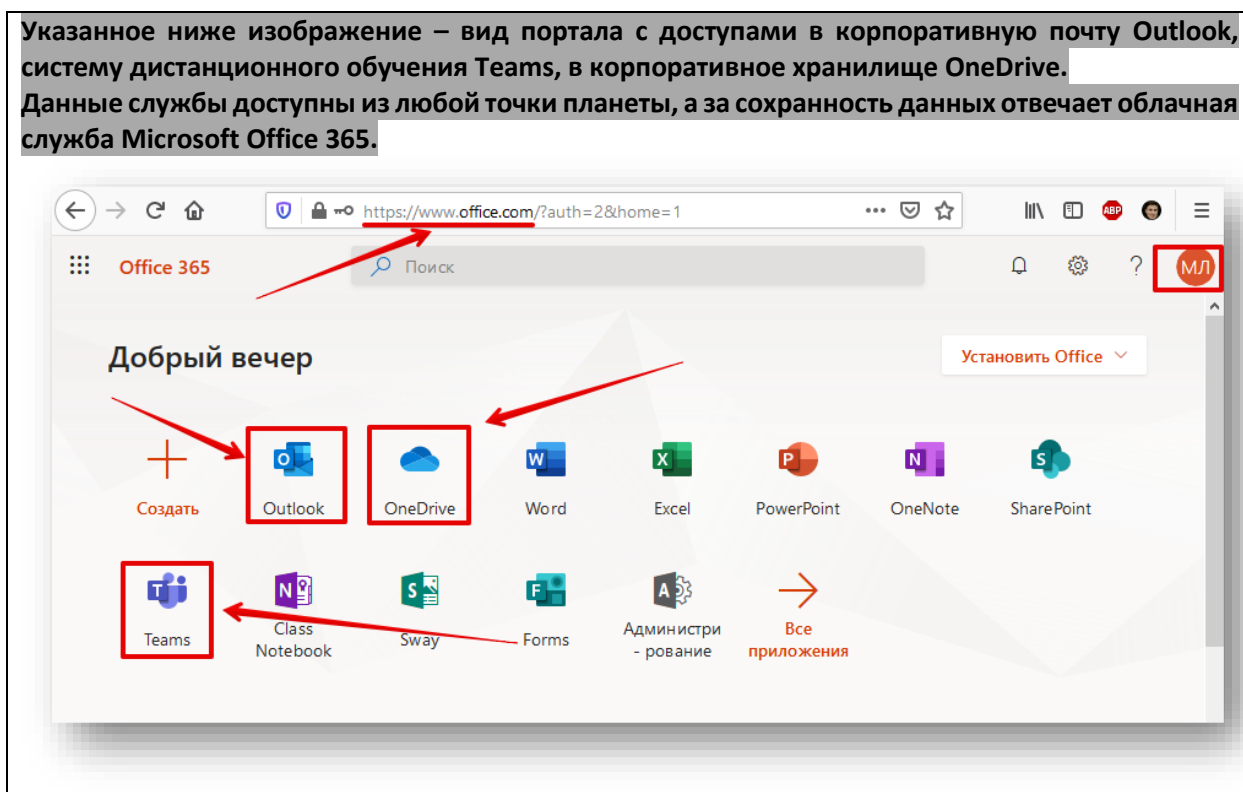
Указанное ниже изображение – вид портала с доступами в корпоративную почту Outlook, систему дистанционного обучения Teams, в корпоративное хранилище OneDrive.
Данные службы доступны из любой точки планеты, а за сохранность данных отвечает облачная служба Microsoft Office 365.

https://www.office.com/?auth=2&home=1

ABP

Office 365

Поиск

МЛ

Добрый вечер

Установить Office

Создать

Outlook

OneDrive

Word

Excel

PowerPoint

OneNote

SharePoint

Teams

Class Notebook

Sway

Forms

Администри - рование

Все приложения